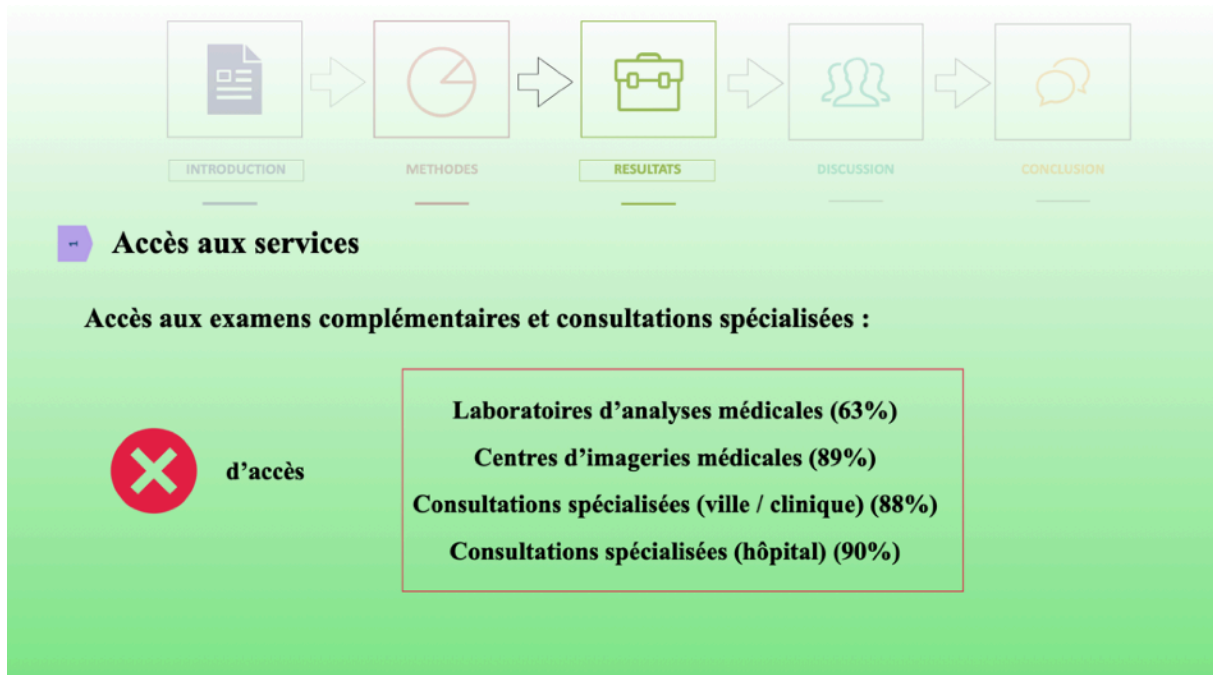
INTRODUCTION METHODES RESULTATS DISCUSSION CONCLUSION

1 Accès aux services

Accès aux examens complémentaires et consultations spécialisées :

d'accès

Laboratoires d'analyses médicales (63%)
Centres d'imageries médicales (89%)
Consultations spécialisées (ville / clinique) (88%)
Consultations spécialisées (hôpital) (90%)